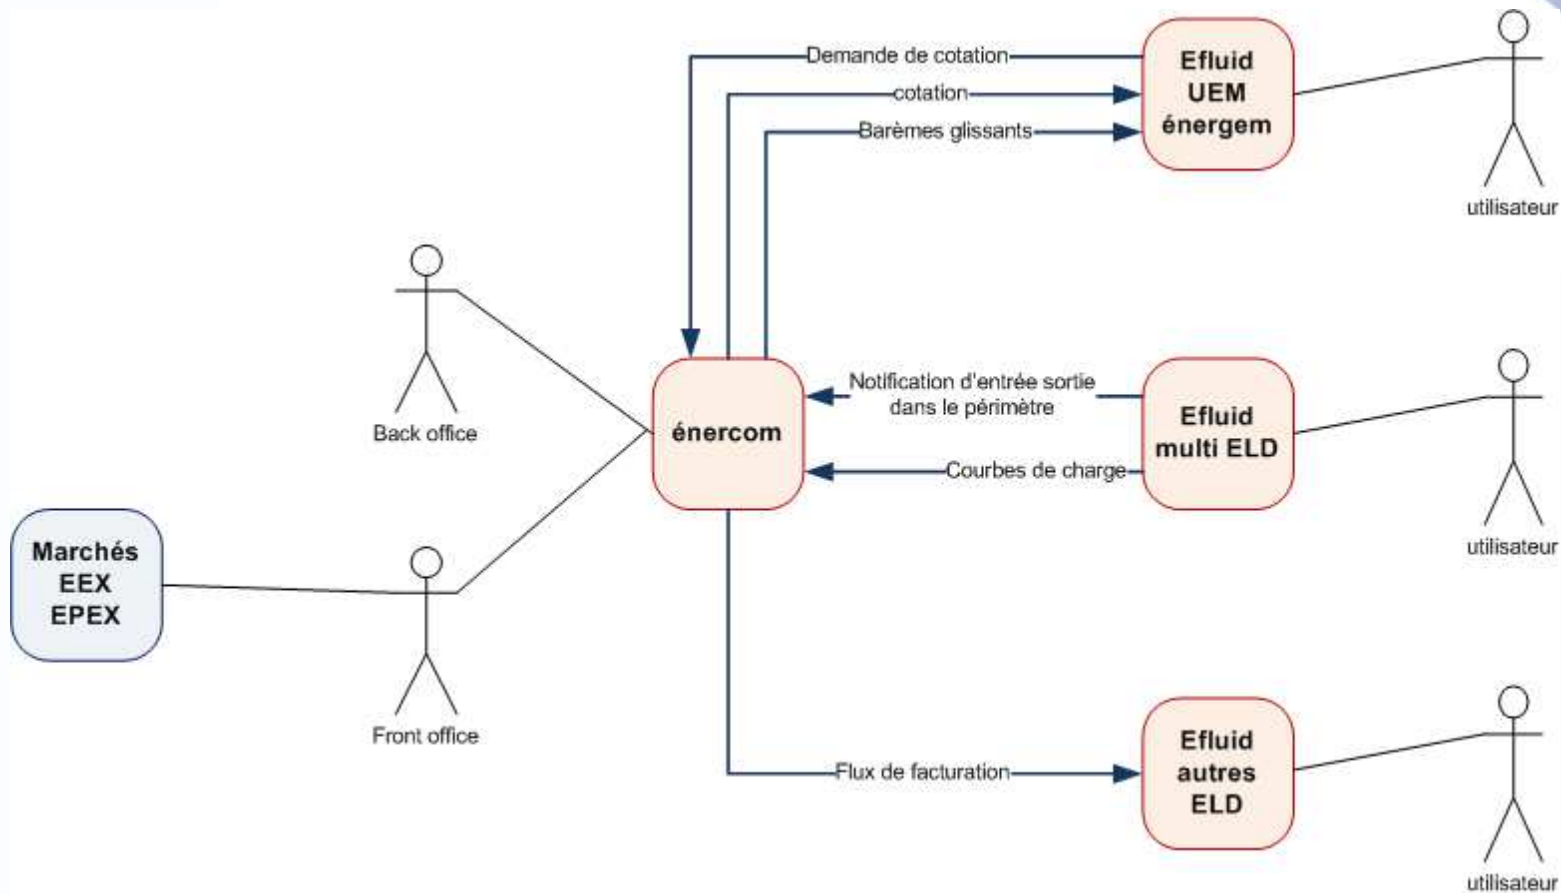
Demande de cotation

cotation

Barèmes glissants

Efluid UEM énergem

utilisateur

Back office

énercom

Notification d'entrée sortie dans le périmètre

Courbes de charge

Efluid multi ELD

utilisateur

Marchés EEX EPEX

Front office

Flux de facturation

Efluid autres ELD

utilisateur